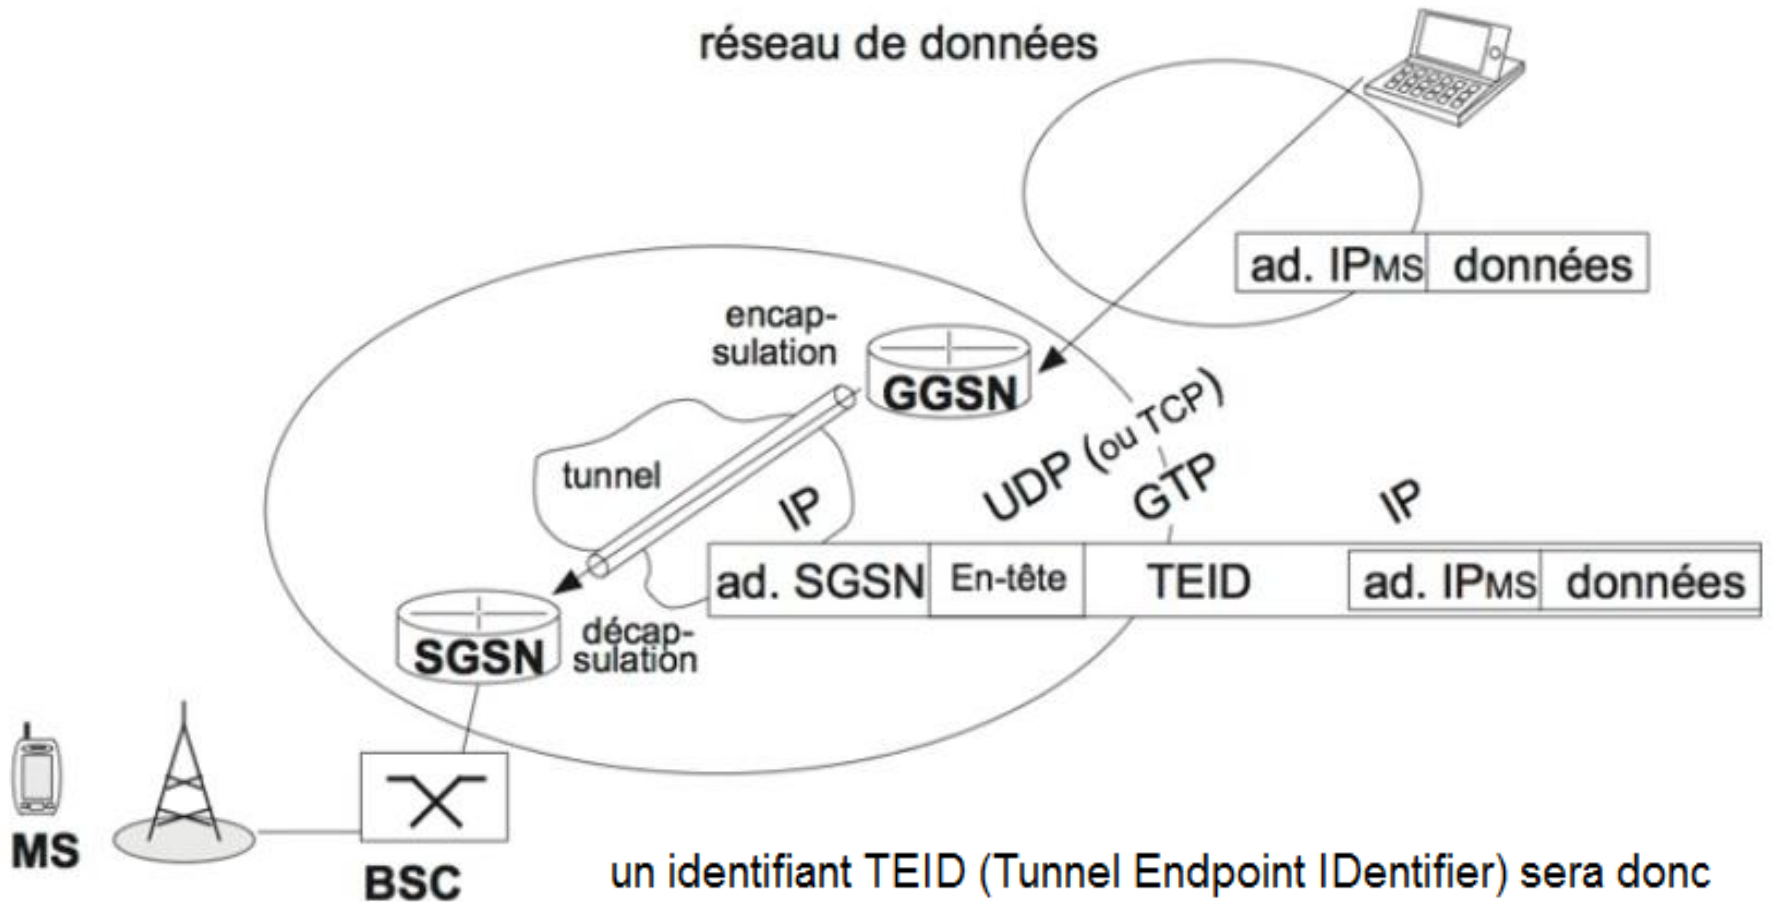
réseau de données

| ad. IP$_{MS}$ | données |
|---|---|

encapsulation

GGSN

tunnel

IP

UDP (ou TCP)

GTP

IP

| ad. SGSN | En-tête | TEID | ad. IP$_{MS}$ | données |
|---|---|---|---|---|

SGSN

décapsulation

MS

BSC

un identifiant TEID (Tunnel Endpoint IDentifier) sera donc